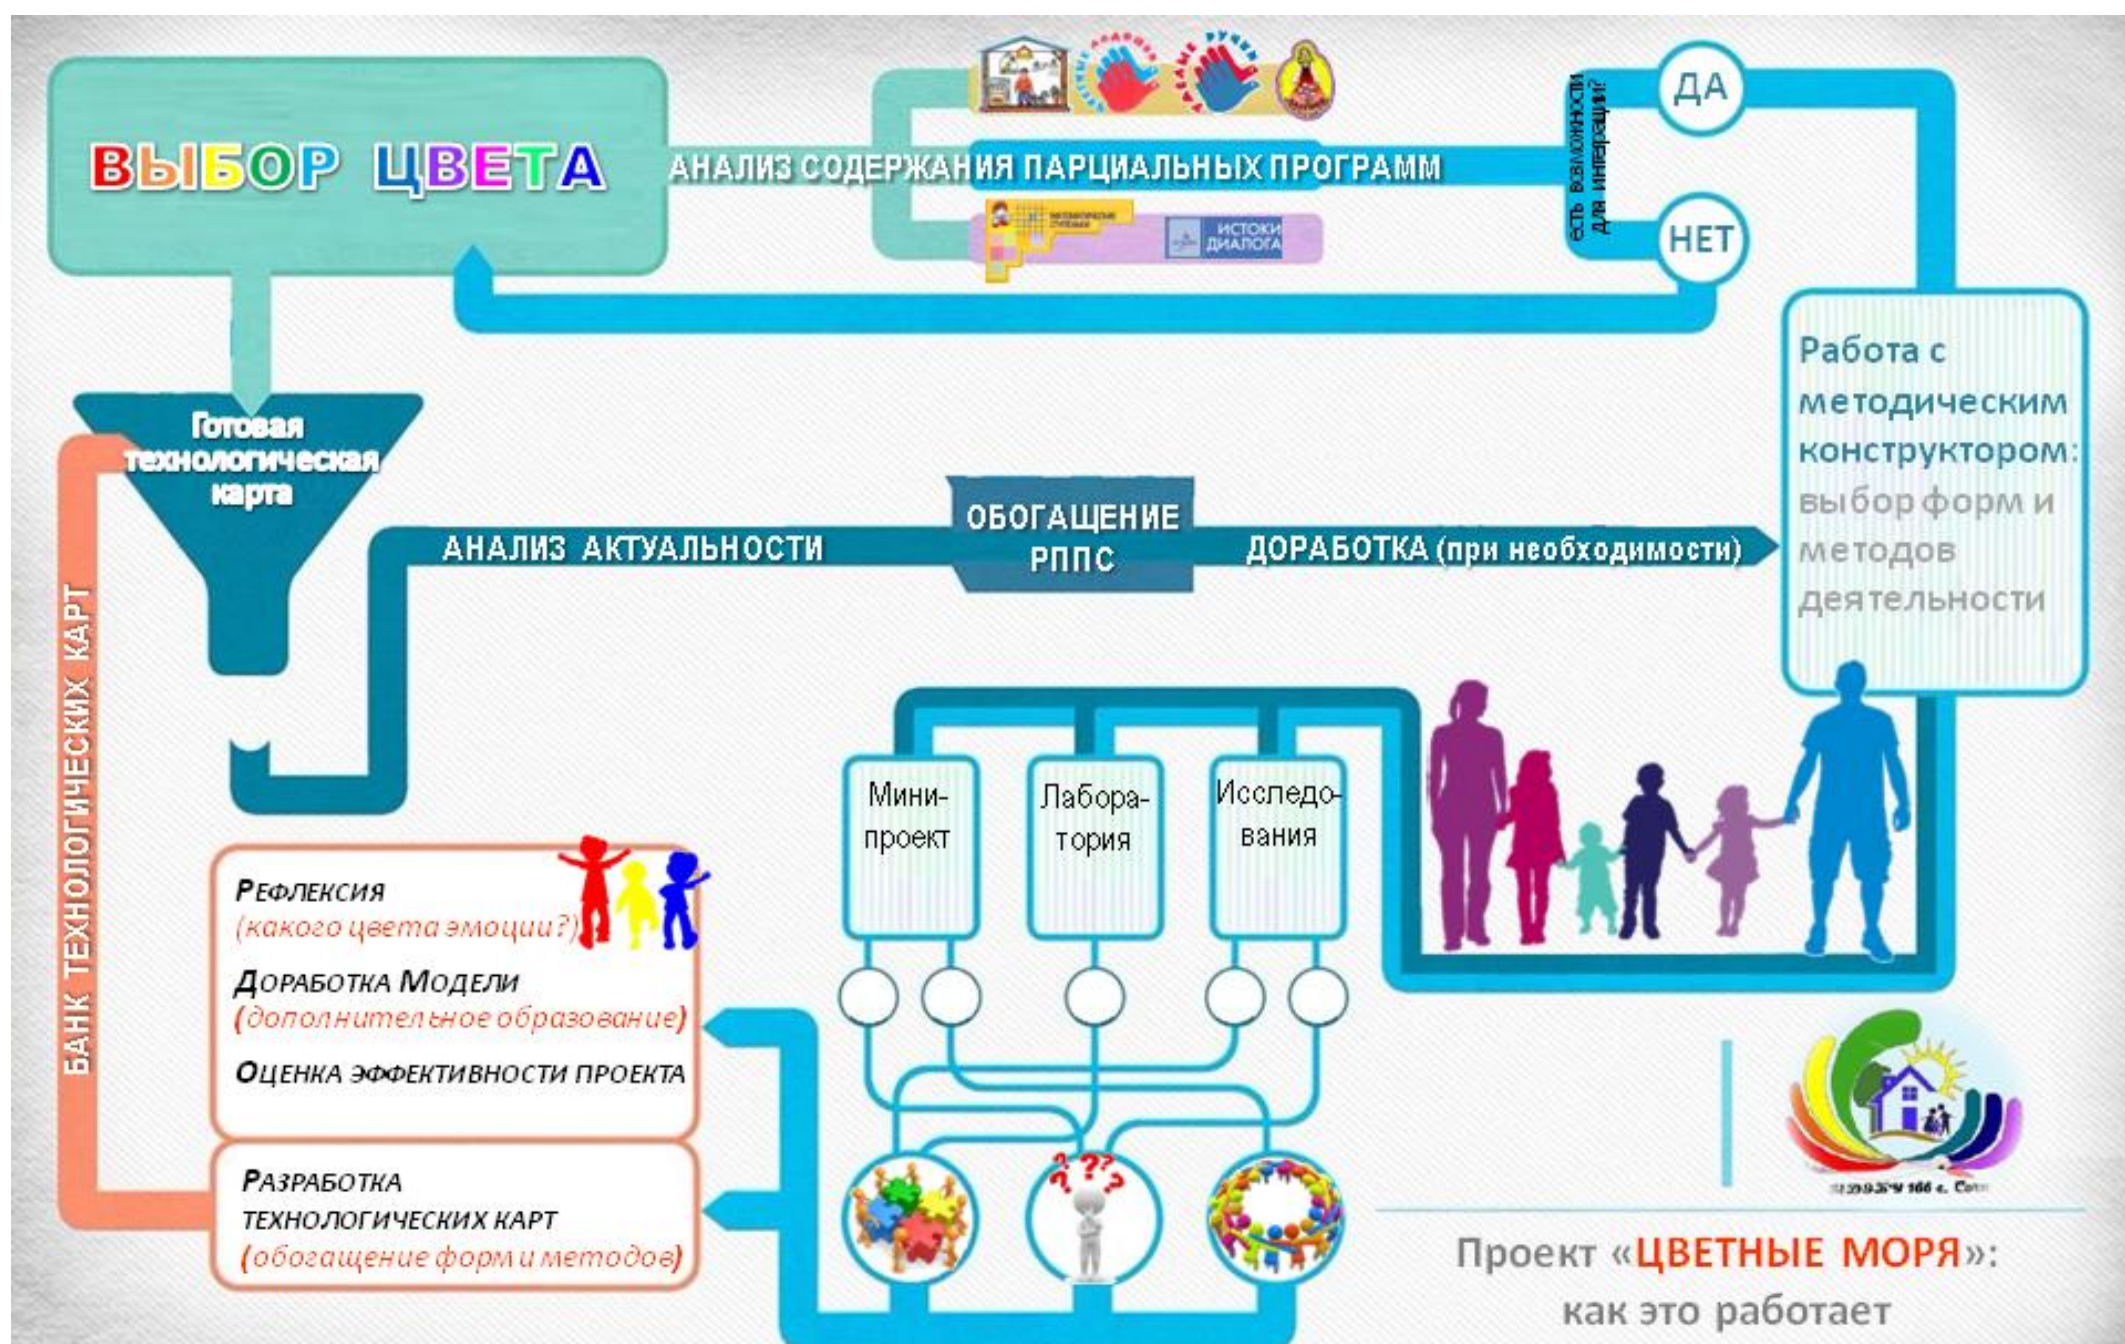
ВЫБОР ЦВЕТА

АНАЛИЗ СОДЕРЖАНИЯ ПАРЦИАЛЬНЫХ ПРОГРАММ

ИСТОКИ ДИАЛОГА

есть возможности для интеграции?

ДА

НЕТ

Работа с методическим конструктором: выбор форм и методов деятельности

Готовая технологическая карта

АНАЛИЗ АКТУАЛЬНОСТИ

ОБОГАЩЕНИЕ РППС

ДОРАБОТКА (при необходимости)

БАНК ТЕХНОЛОГИЧЕСКИХ КАРТ

Мини-проект

Лаборатория

Исследования

Рефлексия (какого цвета эмоции?)

Доработка Модели (дополнительное образование)

Оценка эффективности проекта

Разработка технологических карт (обогащение форм и методов)

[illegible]

Проект «ЦВЕТНЫЕ МОРЯ»: как это работает